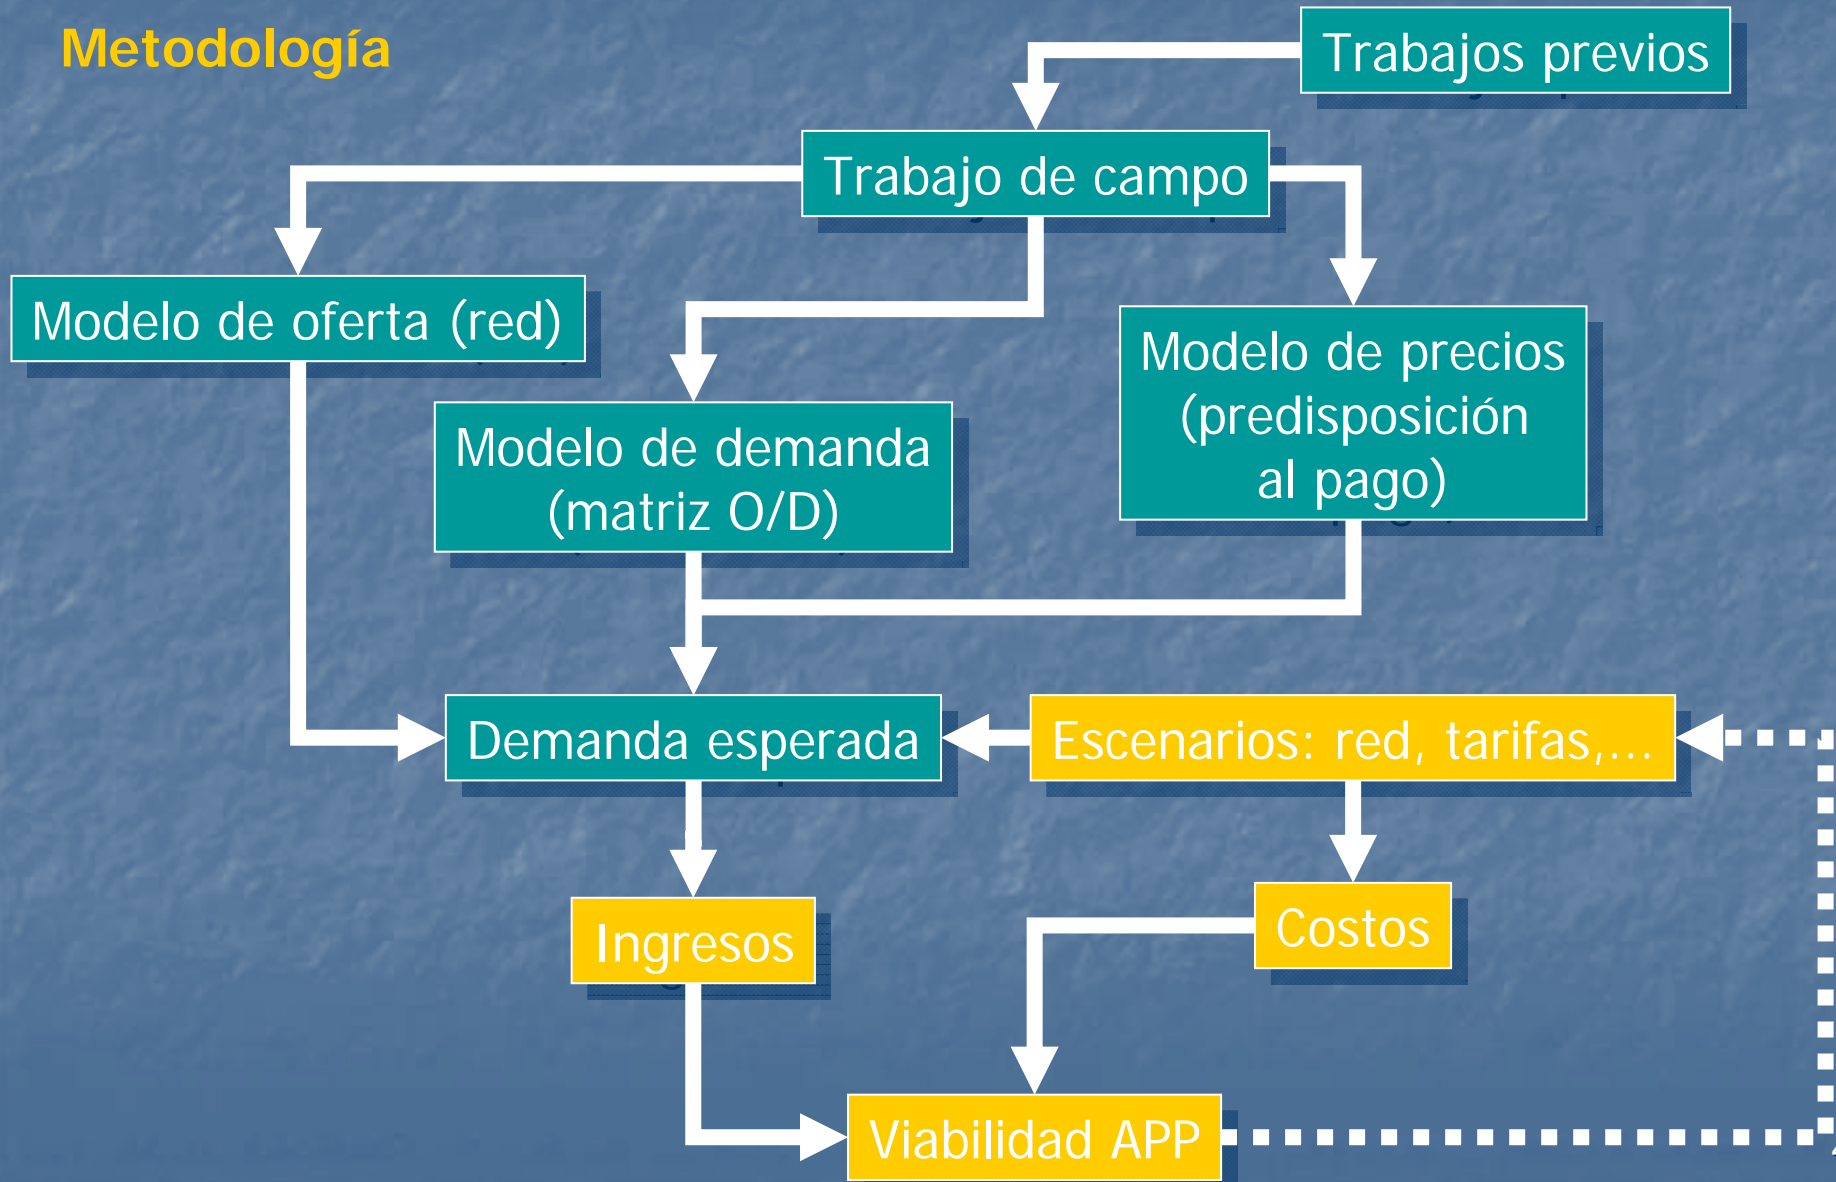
Metodología

Trabajos previos

Trabajo de campo

Modelo de oferta (red)

Modelo de demanda (matriz O/D)

Modelo de precios (predisposición al pago)

Demanda esperada

Escenarios: red, tarifas,...

Ingresos

Costos

Viabilidad APP